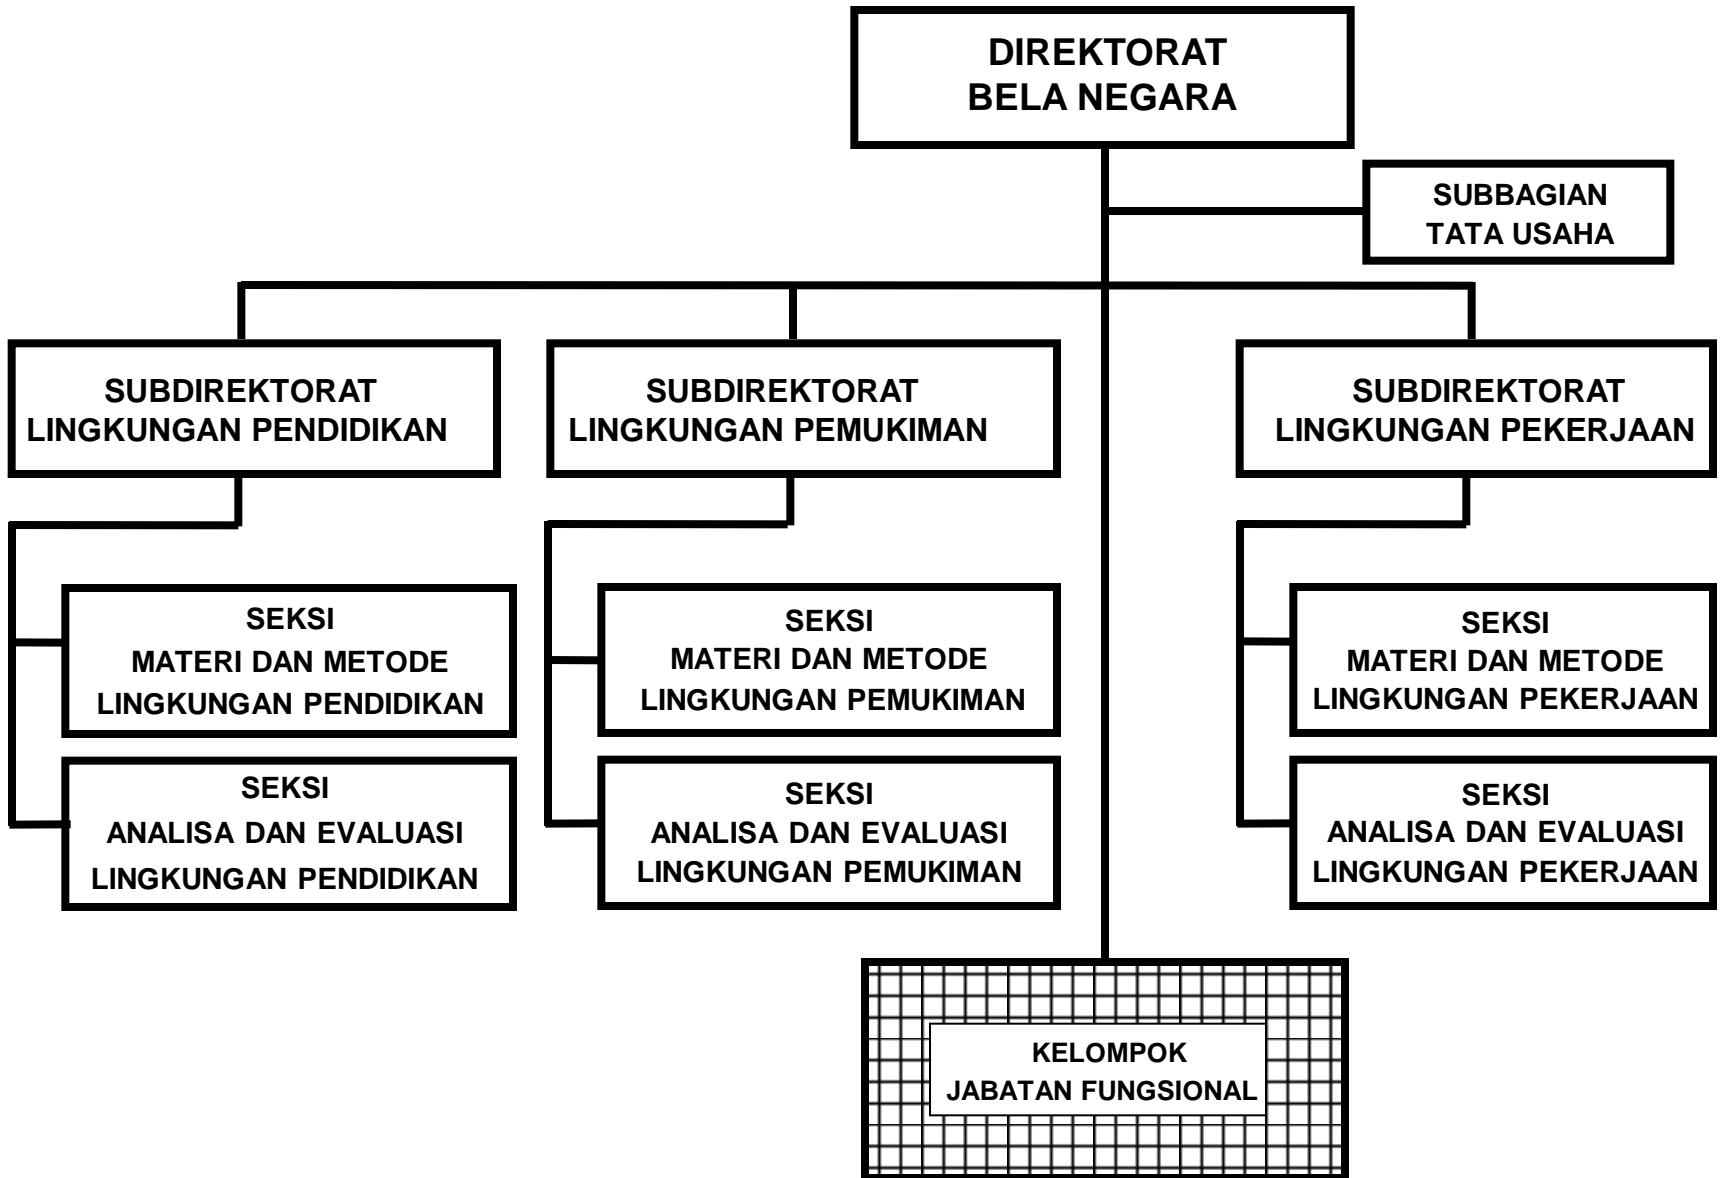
DIREKTORAT
BELA NEGARA

SUBBAGIAN
TATA USAHA

SUBDIREKTORAT
LINGKUNGAN PENDIDIKAN

SUBDIREKTORAT
LINGKUNGAN PEMUKIMAN

SUBDIREKTORAT
LINGKUNGAN PEKERJAAN

SEKSI
MATERI DAN METODE
LINGKUNGAN PENDIDIKAN

SEKSI
ANALISA DAN EVALUASI
LINGKUNGAN PENDIDIKAN

SEKSI
MATERI DAN METODE
LINGKUNGAN PEMUKIMAN

SEKSI
ANALISA DAN EVALUASI
LINGKUNGAN PEMUKIMAN

SEKSI
MATERI DAN METODE
LINGKUNGAN PEKERJAAN

SEKSI
ANALISA DAN EVALUASI
LINGKUNGAN PEKERJAAN

KELOMPOK
JABATAN FUNGSIONAL